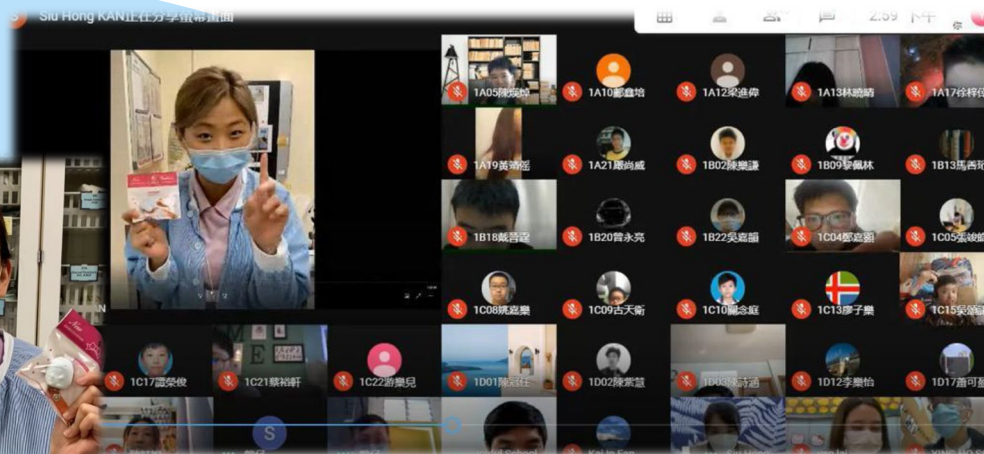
Siu Hong KAN正在分享螢幕畫面

2:59 下午

1A05陳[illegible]
1A10鄭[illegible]培
1A12梁進偉
1A13林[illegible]晴
1A17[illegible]
1A19黃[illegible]
1A21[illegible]威
1B02陳樂謙
1B09黎佩林
1B13馬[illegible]
1B18戴晉霆
1B20曾永亮
1B22吳嘉晶
1C04鄭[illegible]
1C05張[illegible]
1C08姚嘉樂
1C09古天衛
1C10關念庭
1C13廖子樂
1C15吳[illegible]
1C17譚榮俊
1C21蔡裕軒
1C22游樂兒
1D01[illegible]
1D02陳紫慧
1D03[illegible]
1D12李樂怡
1D17蕭可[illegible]
S